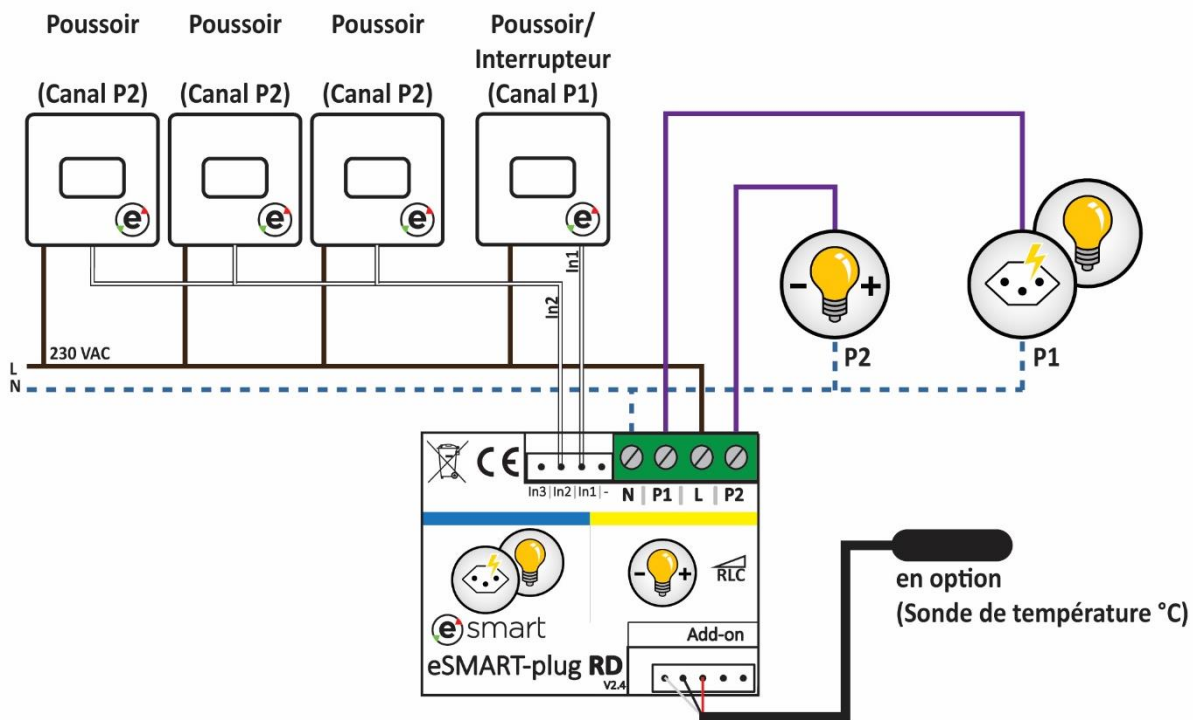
Poussoir

(Canal P2)

Poussoir

(Canal P2)

Poussoir

(Canal P2)

Poussoir/
Interrupteur
(Canal P1)

In1

In2

230 VAC

L
N

P2

P1

In3 | In2 | In1 | -

N | P1 | L | P2

CE

RLC

esmart

eSMART-plug RD
V2.4

Add-on

en option
(Sonde de température °C)